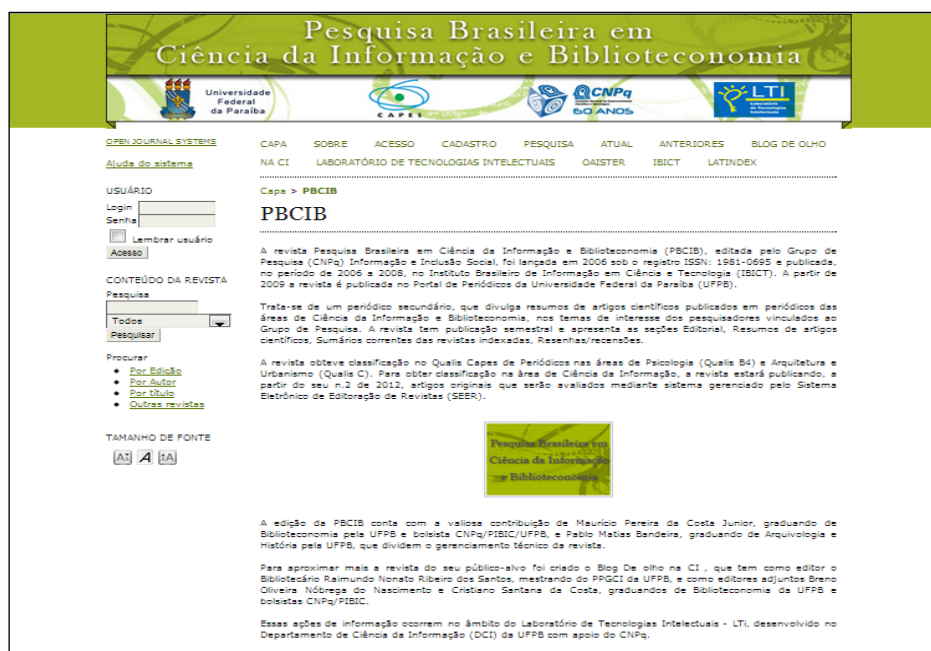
Pesquisa Brasileira em Ciência da Informação e Biblioteconomia

Universidade Federal da Paraíba

CAPES

CNPq 60 ANOS

LTI Laboratório de Tecnologias Intelectuais

OPEN JOURNAL SYSTEMS

Ajuda do sistema

USUÁRIO
Login
Senha
Lembrar usuário
Acesso

CONTEÚDO DA REVISTA
Pesquisa
Todos
Pesquisar

Procurar
- Por Edição
- Por Autor
- Por título
- Outras revistas

TAMANHO DE FONTE

CAPA SOBRE ACESSO CADASTRO PESQUISA ATUAL ANTERIORES BLOG DE OLHO NA CI LABORATÓRIO DE TECNOLOGIAS INTELECTUAIS OAISTER IBICT LATINDEX

Capa > PBCIB

PBCIB

A revista Pesquisa Brasileira em Ciência da Informação e Biblioteconomia (PBCIB), editada pelo Grupo de Pesquisa (CNPq) Informação e Inclusão Social, foi lançada em 2006 sob o registro ISSN: 1981-0695 e publicada, no período de 2006 a 2008, no Instituto Brasileiro de Informação em Ciência e Tecnologia (IBICT). A partir de 2009 a revista é publicada no Portal de Periódicos da Universidade Federal da Paraíba (UFPB).

Trata-se de um periódico secundário, que divulga resumos de artigos científicos publicados em periódicos das áreas de Ciência da Informação e Biblioteconomia, nos temas de interesse dos pesquisadores vinculados ao Grupo de Pesquisa. A revista tem publicação semestral e apresenta as seções Editorial, Resumos de artigos científicos, Sumários correntes das revistas indexadas, Resenhas/recensões.

A revista obteve classificação no Qualis Capes de Periódicos nas áreas de Psicologia (Qualis B4) e Arquitetura e Urbanismo (Qualis C). Para obter classificação na área de Ciência da Informação, a revista estará publicando, a partir do seu n.2 de 2012, artigos originais que serão avaliados mediante sistema gerenciado pelo Sistema Eletrônico de Editoração de Revistas (SEER).

Pesquisa Brasileira em Ciência da Informação e Biblioteconomia

A edição da PBCIB conta com a valiosa contribuição de Maurício Pereira da Costa Junior, graduando de Biblioteconomia pela UFPB e bolsista CNPq/PIBIC/UFPB, e Pablo Matias Bandeira, graduando de Arquivologia e História pela UFPB, que dividem o gerenciamento técnico da revista.

Para aproximar mais a revista do seu público-alvo foi criado o Blog De olho na CI , que tem como editor o Bibliotecário Raimundo Nonato Ribeiro dos Santos, mestrando do PPGCI da UFPB, e como editores adjuntos Breno Oliveira Nóbrega do Nascimento e Cristiano Santana da Costa, graduandos de Biblioteconomia da UFPB e bolsistas CNPq/PIBIC.

Essas ações de informação ocorrem no âmbito do Laboratório de Tecnologias Intelectuais - LTi, desenvolvido no Departamento de Ciência da Informação (DCI) da UFPB com apoio do CNPq.